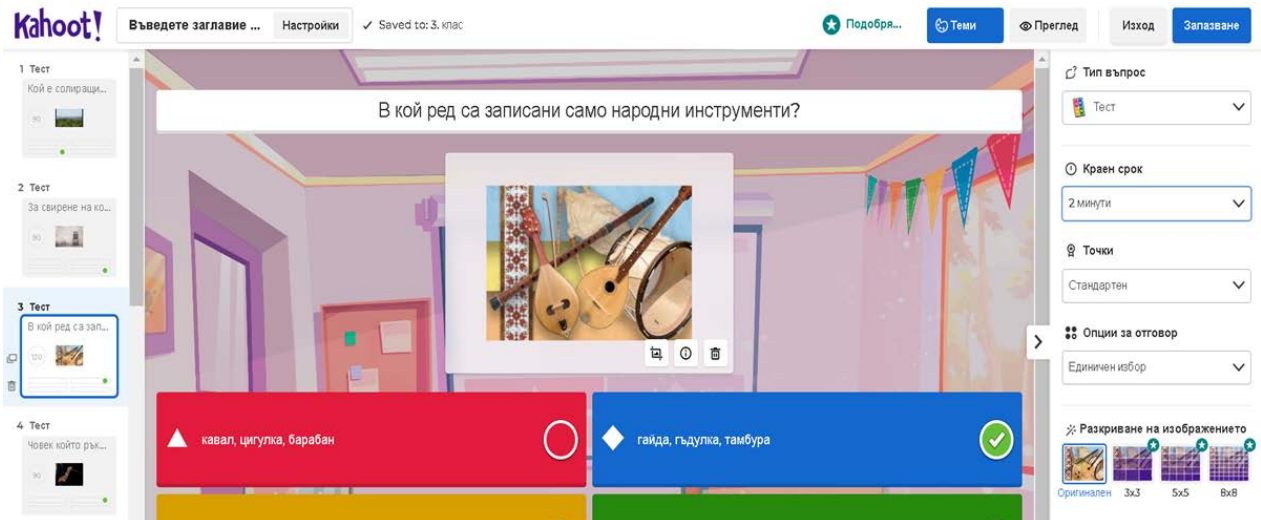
Kahoot!

Въведете заглавие ...

Настройки

✓ Saved to: 3. клас

Подобря...

Теми

Преглед

Изход

Запазване

1 Тест

Кой е солиращи...

90

2 Тест

За свирене на ко...

90

3 Тест

В кой ред са зап...

120

4 Тест

Човек който рък...

90

В кой ред са записани само народни инструменти?

кавал, цигулка, барабан

гайда, гъдулка, тамбура

Тип въпрос

Тест

Краен срок

2 минути

Точки

Стандартен

Опции за отговор

Единичен избор

Разкриване на изображението

Оригинален

3x3

5x5

8x8